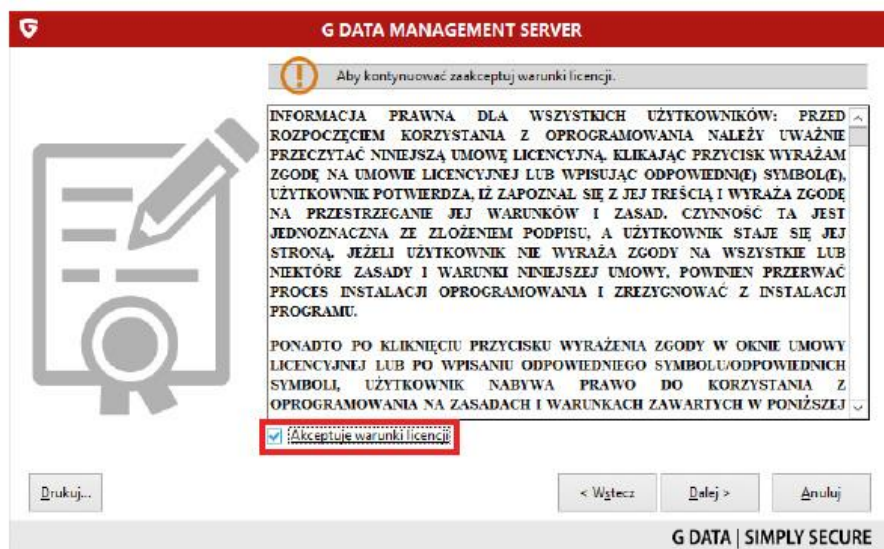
G DATA MANAGEMENT SERVER

Aby kontynuować zaakceptuj warunki licencji.

INFORMACJA PRAWNA DLA WSZYSTKICH UŻYTKOWNIKÓW: PRZED ROZPOCZĘCIEM KORZYSTANIA Z OPROGRAMOWANIA NALEŻY UWAŻNIE PRZECZYTAĆ NINIEJSZĄ UMOWĘ LICENCYJNĄ. KLIKAJĄC PRZYCISK WYRAŻAM ZGODĘ NA UMOWIE LICENCYJNEJ LUB WPISUJĄC ODPOWIEDNI(E) SYMBOL(E), UŻYTKOWNIK POTWIERDZA, IŻ ZAPOZNAŁ SIĘ Z JEJ TREŚCIĄ I WYRAŻA ZGODĘ NA PRZESTRZEGANIE JEJ WARUNKÓW I ZASAD. CZYNNOŚĆ TA JEST JEDNOZNACZNA ZE ZŁOŻENIEM PODPISU, A UŻYTKOWNIK STAJE SIĘ JEJ STRONĄ. JEŻELI UŻYTKOWNIK NIE WYRAŻA ZGODY NA WSZYSTKIE LUB NIEKTÓRE ZASADY I WARUNKI NINIEJSZEJ UMOWY, POWINIEN PRZERWAĆ PROCES INSTALACJI OPROGRAMOWANIA I ZREZYGNOWAĆ Z INSTALACJI PROGRAMU.

PONADTO PO KLIKNIĘCIU PRZYCISKU WYRAŻENIA ZGODY W OKNIE UMOWY LICENCYJNEJ LUB PO WPISANIU ODPOWIEDNIEGO SYMBOLU/ODPOWIEDNICH SYMBOLI, UŻYTKOWNIK NABYWA PRAWO DO KORZYSTANIA Z OPROGRAMOWANIA NA ZASADACH I WARUNKACH ZAWARTYCH W PONIŻSZEJ

Akceptuję warunki licencji

Drukuj...

< Wstecz

Dalej >

Anuluj

G DATA | SIMPLY SECURE